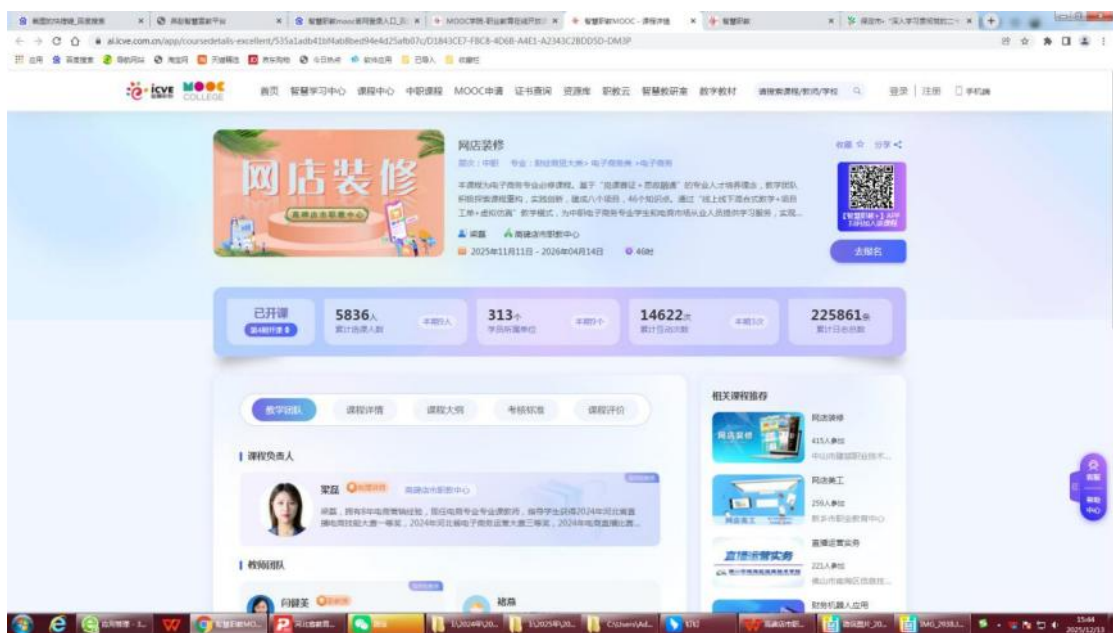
ai.icve.com.cn/app/coursedetails-excellent/535a1adb41bf4ab8bed94e4d25afb07c/D1843CE7-FBC8-4D6B-A4E1-A2343C2BDD5D-DM3P

icve MOOC COLLEGE

首页 智慧学习中心 课程中心 中职课程 MOOC申请 证书查询 资源库 职教云 智慧教研室 数字教材

登录 | 注册 手机端

网店装修

高级店面装修中心

网店装修

本课程为电子商务专业必修课程。基于"岗课赛证+思政融通"的专业人才培养理念，教学团队积极探索课程重构，实践创新，建成八个项目，46个知识点。通过"线上线下混合式教学+项目工单+虚拟仿真"教学模式，为中职电子商务专业学生和电商市场从业人员提供学习服务，实现...

梁磊 南通店市职教中心

2025年11月11日 - 2026年04月14日 40时

收藏 分享

去报名

已开课

5836人 累计选课人数

313个 学员所属单位

14622次 累计互动次数

225861条 累计日志总数

教学团队 课程详情 课程大纲 考核标准 课程评价

课程负责人

梁磊

梁磊，拥有8年电商营销经验，现任电商专业专业课教师，指导学生获得2024年河北省直播电商技能大赛一等奖，2024年河北省电子商务运营大赛三等奖，2024年电商直播比赛...

教师团队

相关课程推荐

网店装修

415人参加

网店美工

256人参加

直播运营实务

221人参加

财务机器人应用

15:44
2025/12/13